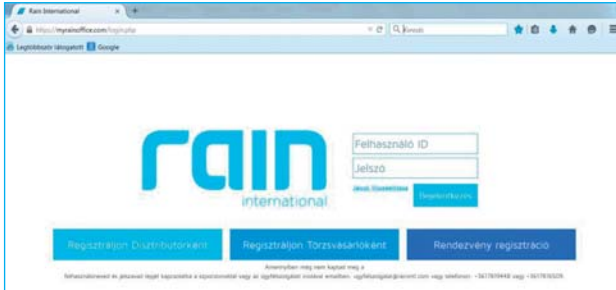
Rain International

https://myrainoffice.com/login.php

Keresés

Leglátogatottabb Google

rain international

Felhasználó ID

Jelszó

Jelszó Elfelejtése

Bejelentkezés

Regisztráljon Disztribútorként

Regisztráljon Törzsvásárlóként

Rendezvény regisztráció

Amennyiben még nem kapta meg a

felhasználónevét és jelszavát kérjük kapcsolatba a szponzorával vagy az ügyfélszolgálattal emailben: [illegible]@raininl.com vagy telefonon: +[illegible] vagy +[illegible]